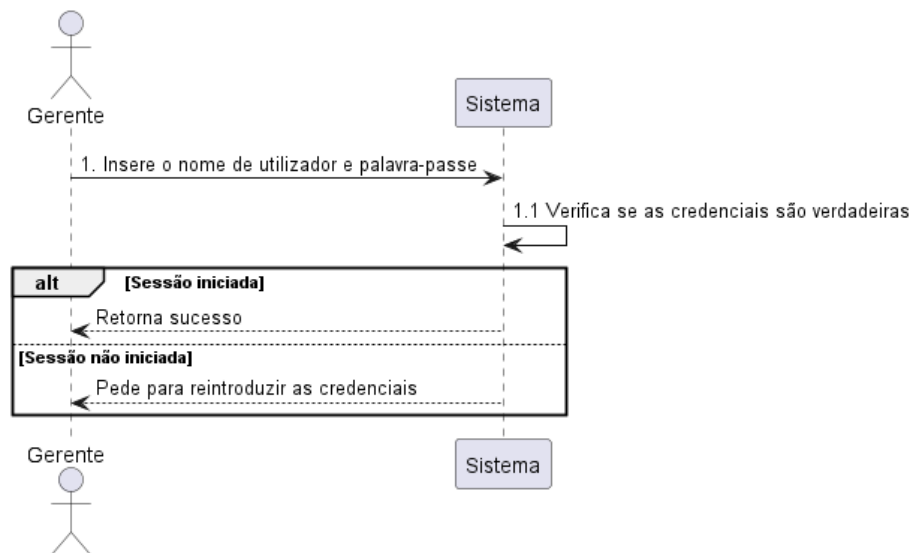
Gerente

Sistema

1. Insere o nome de utilizador e palavra-passe

1.1 Verifica se as credenciais são verdadeiras

alt

[Sessão iniciada]

Retorna sucesso

[Sessão não iniciada]

Pede para reintroduzir as credenciais

Gerente

Sistema